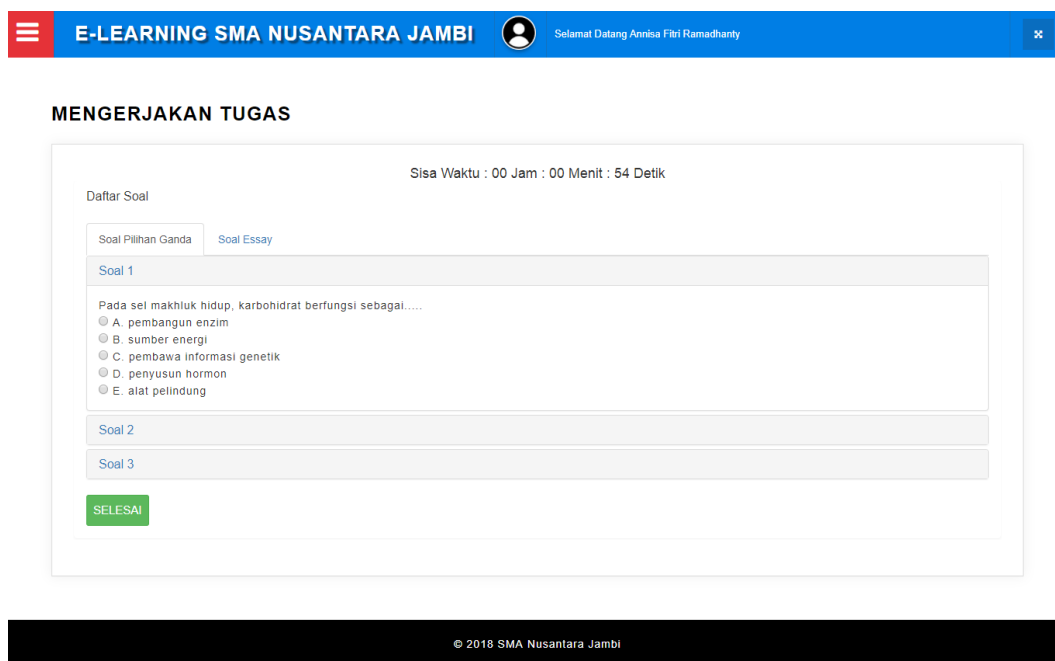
E-LEARNING SMA NUSANTARA JAMBI

Selamat Datang Annisa Fitri Ramadhanty

MENGERJAKAN TUGAS

Sisa Waktu : 00 Jam : 00 Menit : 54 Detik

Daftar Soal

Soal Pilihan Ganda

Soal Essay

Soal 1

Pada sel makhluk hidup, karbohidrat berfungsi sebagai.....

A. pembangun enzim

B. sumber energi

C. pembawa informasi genetik

D. penyusun hormon

E. alat pelindung

Soal 2

Soal 3

SELESAI

© 2018 SMA Nusantara Jambi